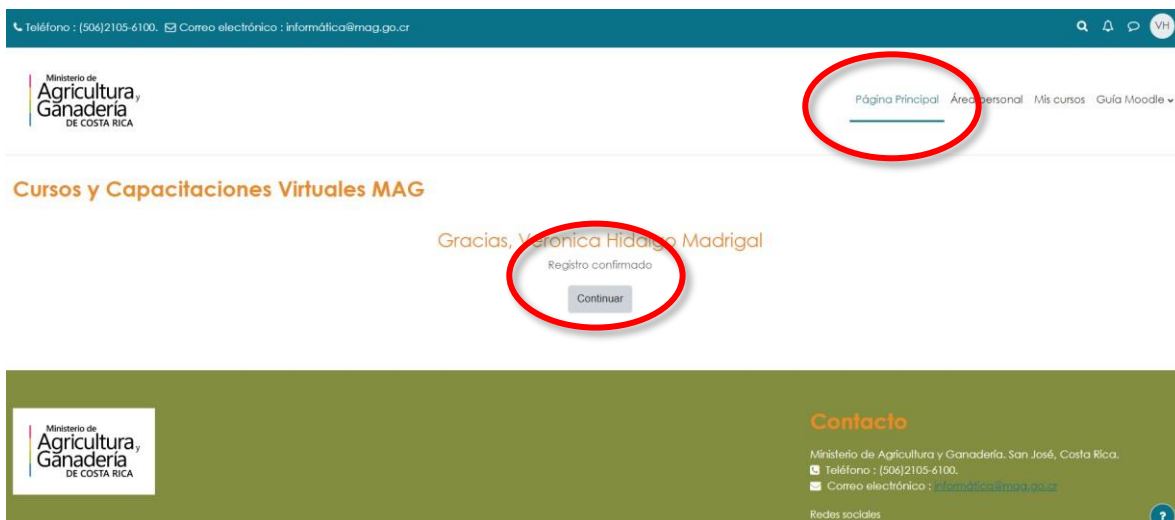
Teléfono : (506)2105-6100. Correo electrónico : informática@mag.go.cr

VH

Ministerio de Agricultura y Ganadería DE COSTA RICA

Página Principal Área personal Mis cursos Guía Moodle

Cursos y Capacitaciones Virtuales MAG

Gracias, Veronica Hidalgo Madrigal

Registro confirmado

Continuar

Ministerio de Agricultura y Ganadería DE COSTA RICA

Contacto

Ministerio de Agricultura y Ganadería. San José, Costa Rica.

Teléfono : (506)2105-6100.

Correo electrónico : informática@mag.go.cr

Redes sociales

?